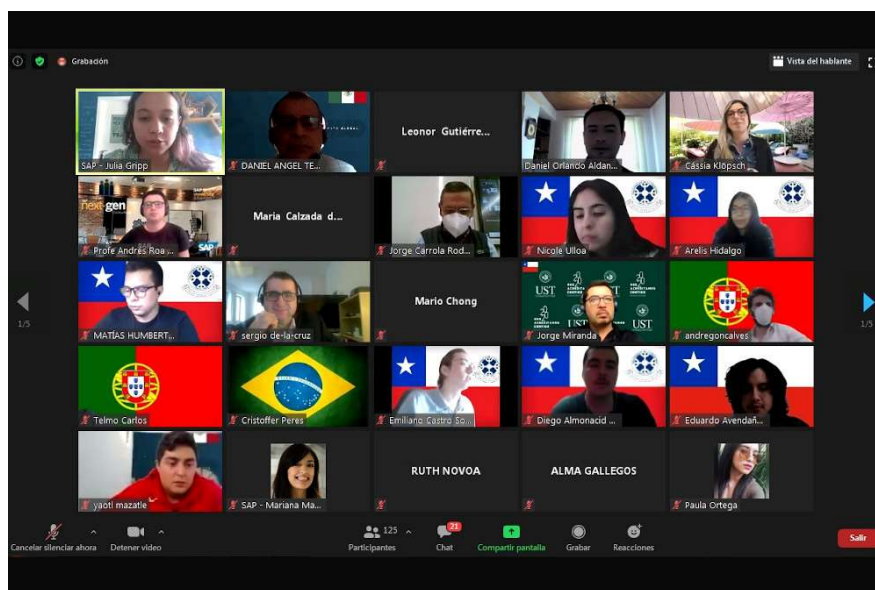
Grabación

Vista del hablante

SAP - Julia Gripp
DANIEL ANGEL TE...
Leonor Gutiérre...
Daniel Orlando Aldan...
Cássia Klöpsch

next gen
SAP
Profe Andrés Roa...
Maria Calzada d...
Jorge Carrola Rod...
Nicole Ulloa
Arelis Hidalgo

1/5
MATÍAS HUMBERT...
sergio de-la-cruz
Mario Chong
UST
Jorge Miranda
andregoncalves
1/5

Telmo Carlos
Cristoffer Peres
Emiliano Castro So...
Diego Almonacid ...
Eduardo Avendañ...

yaotl mazatle
SAP - Mariana Ma...
RUTH NOVOA
ALMA GALLEGOS
Paula Ortega

Cancelar silenciar ahora
Detener video
125
Participantes
21
Chat
Compartir pantalla
Grabar
Reacciones
Salir